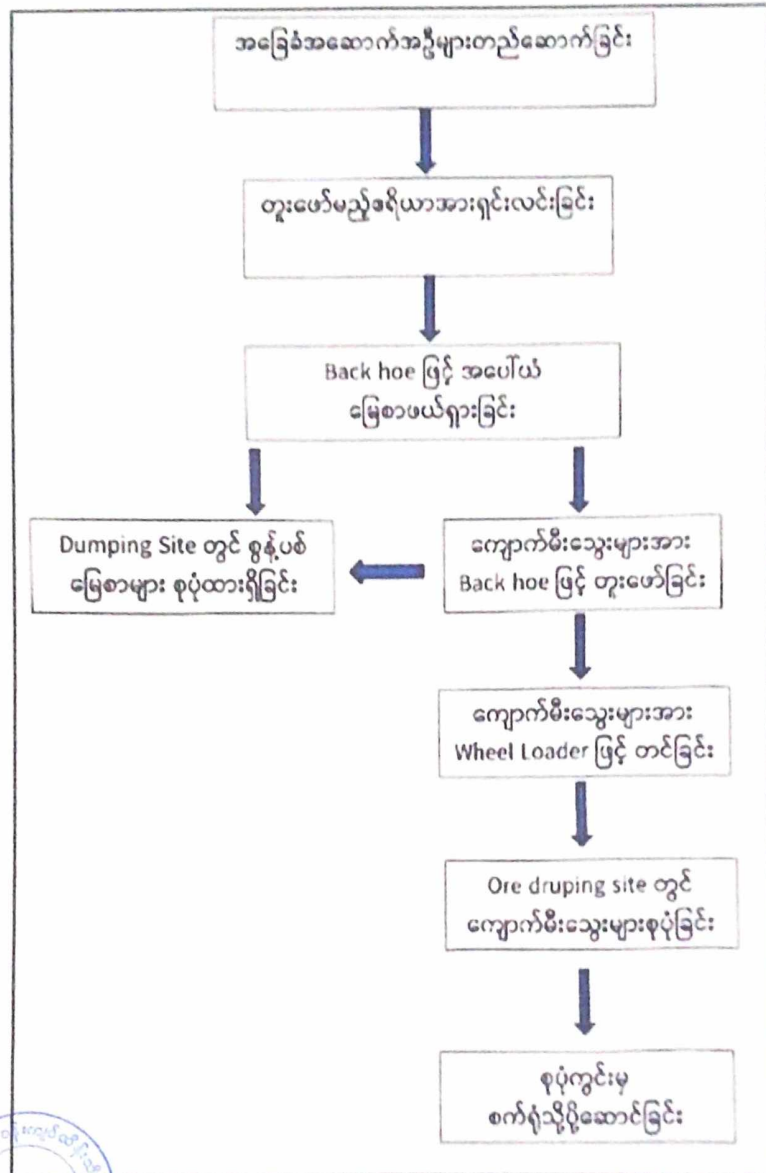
အခြေခံအဆောက်အဦများတည်ဆောက်ခြင်း

တူးဖော်မည့်ဧရိယာအားရှင်းလင်းခြင်း

Back hoe ဖြင့် အပေါ်ယံ မြေစာဖယ်ရှားခြင်း

Dumping Site တွင် စွန့်ပစ်မြေစာများ စုပုံထားရှိခြင်း

ကျောက်မီးသွေးများအား Back hoe ဖြင့် တူးဖော်ခြင်း

ကျောက်မီးသွေးများအား Wheel Loader ဖြင့် တင်ခြင်း

Ore druping site တွင် ကျောက်မီးသွေးများစုပုံခြင်း

စုပုံကွင်းမှ စက်ရုံသို့ပို့ဆောင်ခြင်း

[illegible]